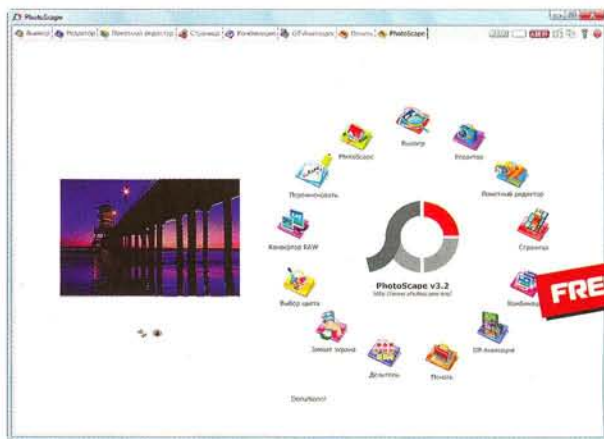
PhotoScape

Вьюер | Редактор | Пакетный редактор | Страница | Комбинация | GIF-анимация | Печать | PhotoScape

PhotoScape
Вьюер
Редактор
Пакетный редактор
Страница
Комбинация
GIF-анимация
Печать
Делитель
Захват экрана
Выбор цвета
Конвертер RAW
Переименовать

PhotoScape v3.2
http://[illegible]

FREE

Donation!